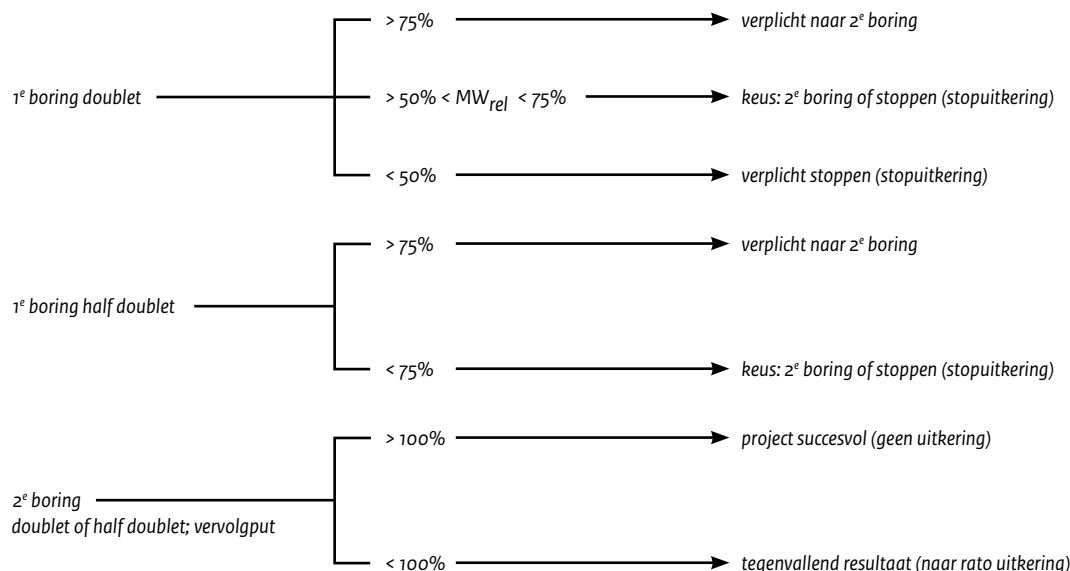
1$^e$ boring doublet

> 75% verplicht naar 2$^e$ boring

> 50% < MW$_{rel}$ < 75% keus: 2$^e$ boring of stoppen (stopuitkering)

< 50% verplicht stoppen (stopuitkering)

1$^e$ boring half doublet

> 75% verplicht naar 2$^e$ boring

< 75% keus: 2$^e$ boring of stoppen (stopuitkering)

2$^e$ boring
doublet of half doublet; vervolgput

> 100% project succesvol (geen uitkering)

< 100% tegenvallend resultaat (naar rato uitkering)